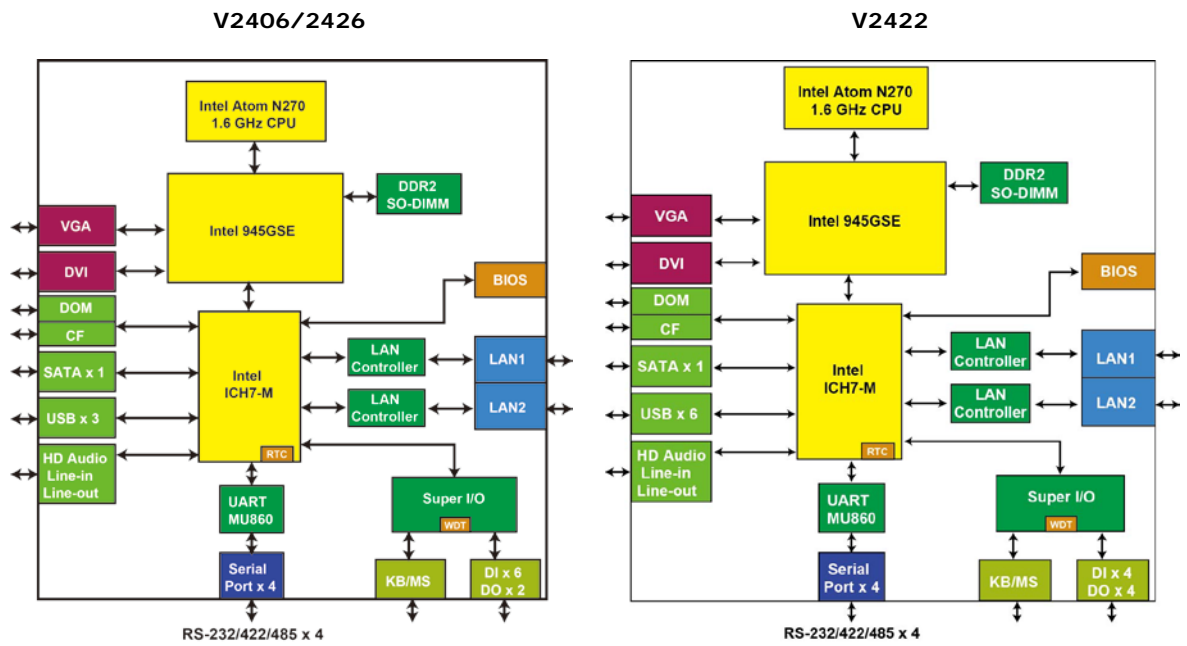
V2406/2426

Intel Atom N270
1.6 GHz CPU

Intel 945GSE

DDR2
SO-DIMM

VGA

DVI

BIOS

DOM

CF

Intel
ICH7-M

RTC

LAN
Controller

LAN
Controller

LAN1

LAN2

SATA x 1

USB x 3

HD Audio
Line-in
Line-out

UART
MU860

Super I/O

WDT

Serial
Port x 4

KB/MS

DI x 6
DO x 2

RS-232/422/485 x 4

V2422

Intel Atom N270
1.6 GHz CPU

Intel 945GSE

DDR2
SO-DIMM

VGA

DVI

BIOS

DOM

CF

Intel
ICH7-M

RTC

LAN
Controller

LAN
Controller

LAN1

LAN2

SATA x 1

USB x 6

HD Audio
Line-in
Line-out

UART
MU860

Super I/O

WDT

Serial
Port x 4

KB/MS

DI x 4
DO x 4

RS-232/422/485 x 4